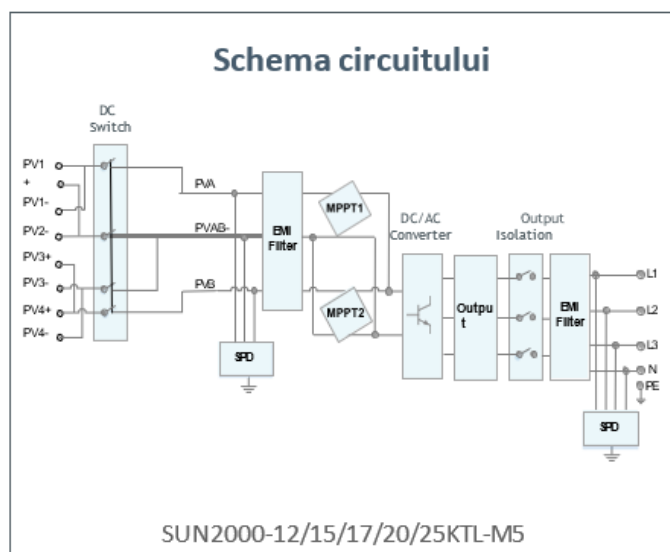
Schema circuitului

DC Switch

PV1
+
PV1-
PV2-
PV3+
PV3-
PV4+
PV4-

PVA
PVAB-
PVB

EMI Filter

SPD

MPPT1
MPPT2

DC/AC Converter

Output

Output Isolation

EMI Filter

L1
L2
L3
N
PE

SPD

SUN2000-12/15/17/20/25KTL-M5